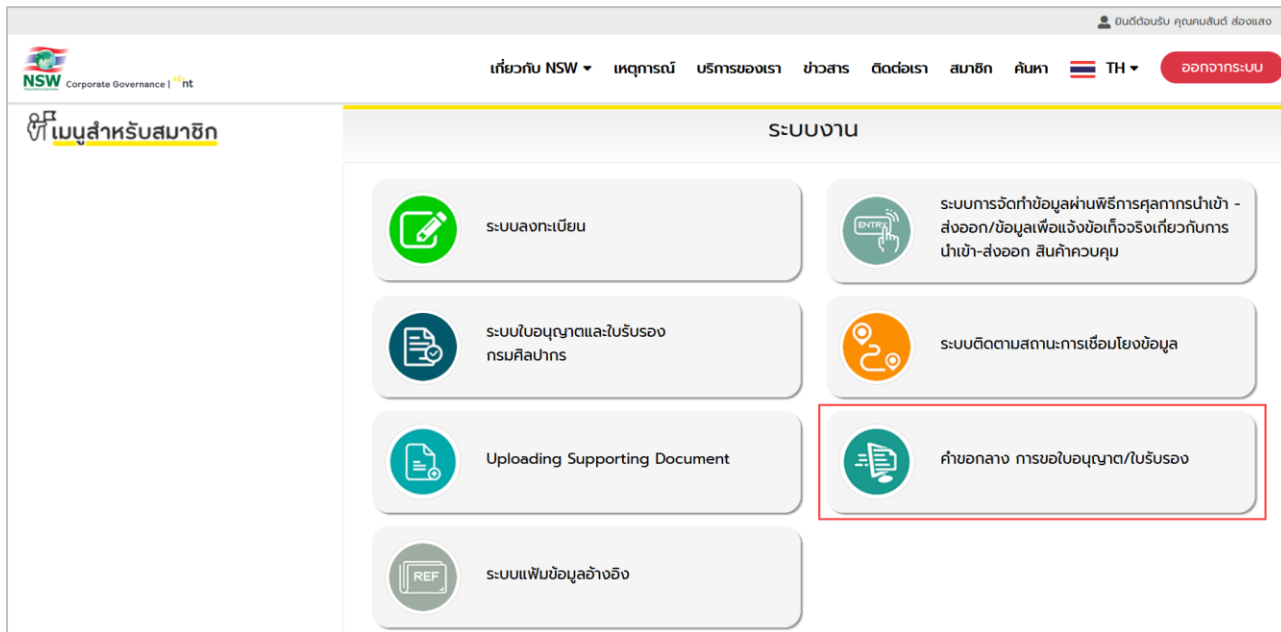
ยินดีต้อนรับ คุณคมสันต์ ส่องแสง

NSW Corporate Governance | Mnt

เกี่ยวกับ NSW ▾ เหตุการณ์ บริการของเรา ข่าวสาร ติดต่อเรา สมาชิก ค้นหา TH ▾ ออกจากระบบ

เมนูสำหรับสมาชิก

ระบบงาน

ระบบลงทะเบียน

ENTRY

ระบบการจัดทำข้อมูลผ่านพิธีการศุลกากรนำเข้า - ส่งออก/ข้อมูลเพื่อแจ้งข้อเท็จจริงเกี่ยวกับการนำเข้า-ส่งออก สินค้าควบคุม

ระบบใบอนุญาตและใบรับรอง กรมศิลปากร

ระบบติดตามสถานะการเชื่อมโยงข้อมูล

Uploading Supporting Document

คำขอกลาง การขอใบอนุญาต/ใบรับรอง

REF

ระบบแฟ้มข้อมูลอ้างอิง